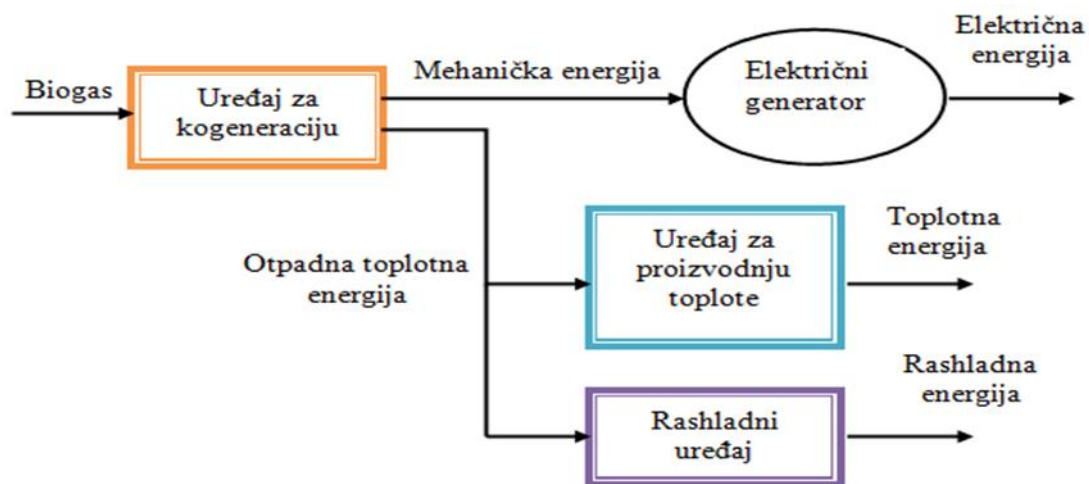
Biogas

Uređaj za kogeneraciju

Mehanička energija

Električni generator

Električna energija

Otpadna toplotna energija

Uređaj za proizvodnju toplote

Toplotna energija

Rashladni uređaj

Rashladna energija